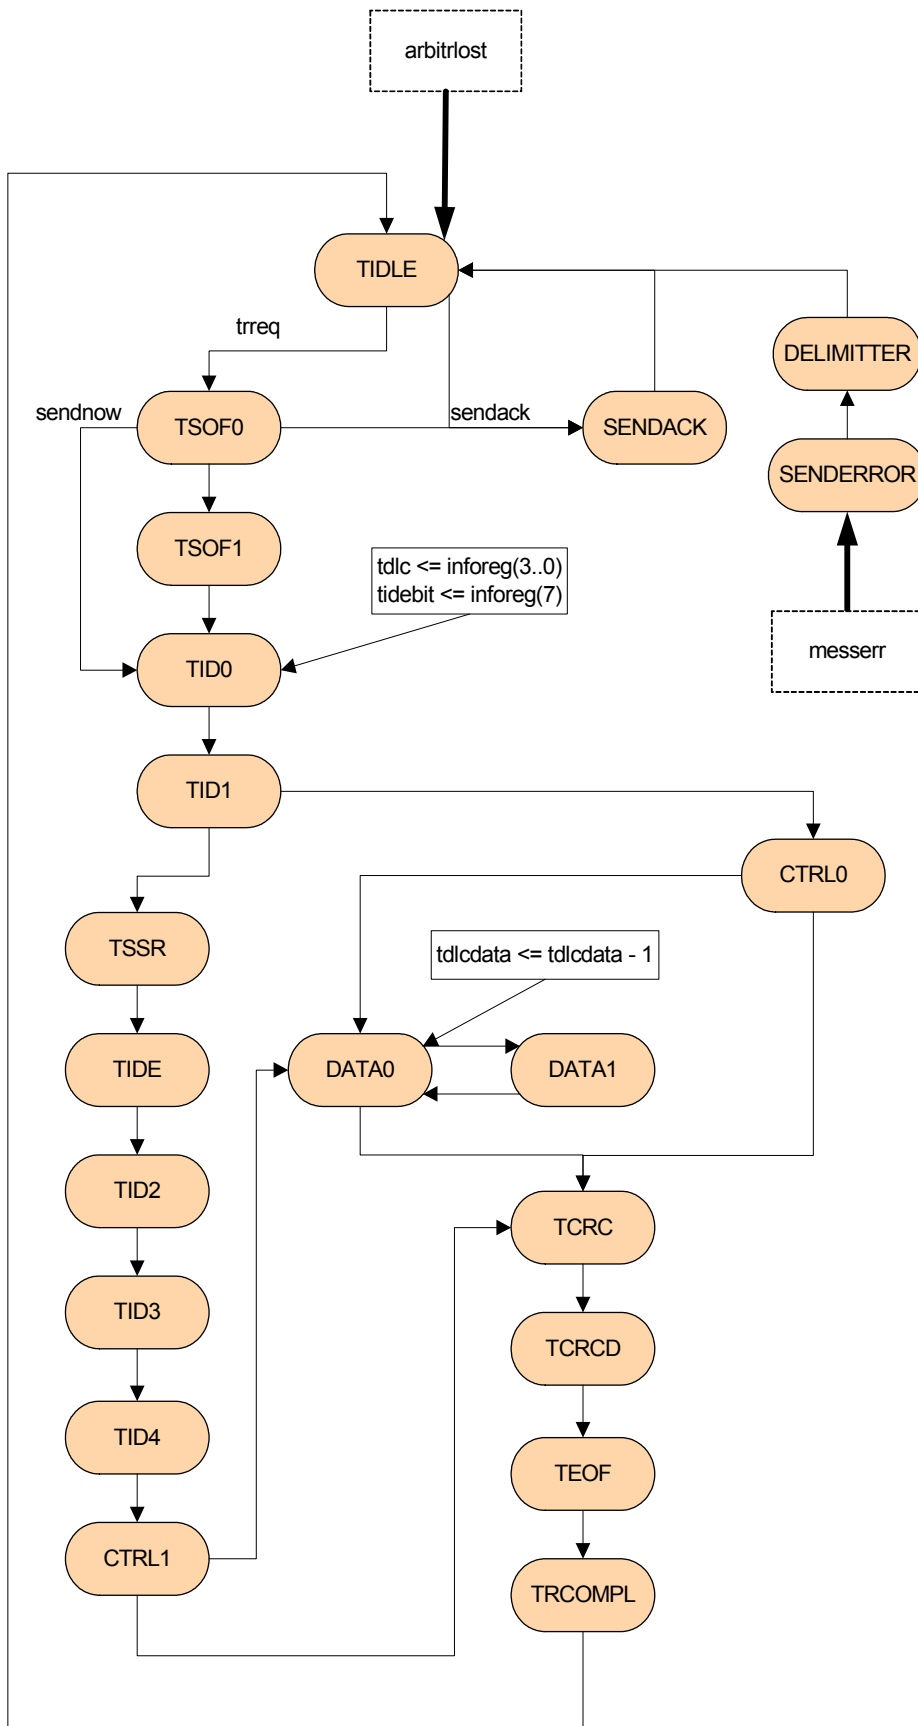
arbitrlost

TIDLE

trreq

DELIMITTER

sendnow

TSOF0

sendack

SENDACK

SENDERROR

TSOF1

tdlc <= inforeg(3..0)
tidebit <= inforeg(7)

messerr

TID0

TID1

CTRL0

TSSR

tdlcdata <= tdlcdata - 1

TIDE

DATA0

DATA1

TID2

TCRC

TID3

TCRCD

TID4

TEOF

CTRL1

TRCOMPL